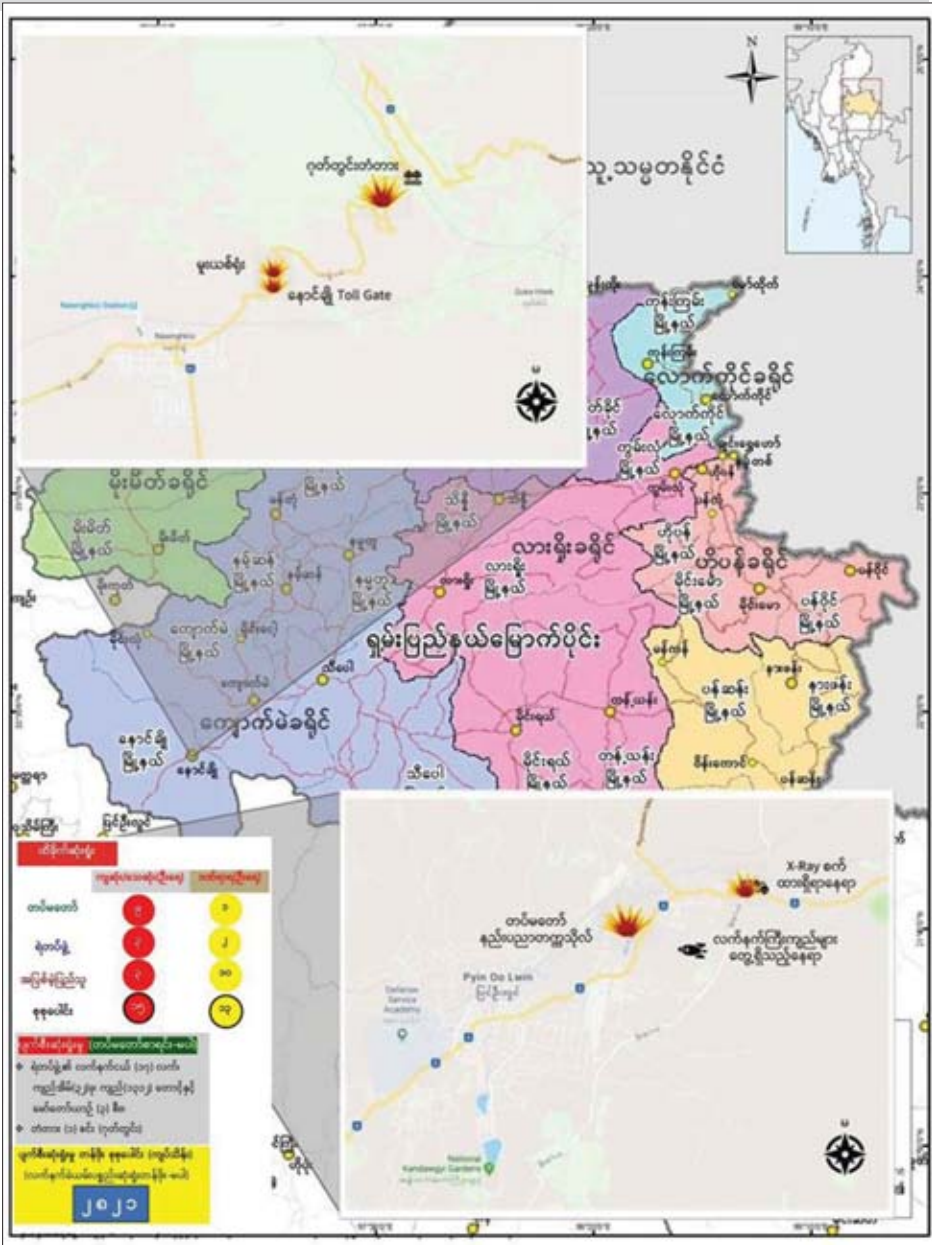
N

ဂုတ်ထွင်းတံတား

သူ့သမ္မတနိုင်ငံ

မူယစ်ဂိုး

နောင်ချို Toll Gate

Naunghkio Station

Naunghkio

Gokteik

ကွန်းကြမ်း မြို့နယ်

ကွန်းကြမ်း

လောက်ကိုင်ခရိုင်

လောက်ကိုင်

လောက်ကိုင် မြို့နယ်

ကွမ်းလုံ မြို့နယ်

ချင်းရွှေဟော်

မိုးမိတ်ခရိုင်

မိုးမိတ် မြို့နယ်

မိုးမိတ်

မြို့နယ်

နမ့်ဆန် မြို့နယ်

နမ့်ဆန်

နမ္မတူ မြို့နယ်

နမ္မတူ

သိန္နီ မြို့နယ်

သိန္နီ

လားရှိုးခရိုင်

လားရှိုး မြို့နယ်

လားရှိုး

ဟိုပန် မြို့နယ်

ဟိုပန်ခရိုင်

မိုင်းမော် မြို့နယ်

မိုင်းမော်

ပန်ဝိုင် မြို့နယ်

ရှမ်းပြည်နယ်မြောက်ပိုင်း

ကျောက်မဲ မြို့နယ်

ကျောက်မဲ

သီပေါ

ကျောက်မဲခရိုင်

နောင်ချို မြို့နယ်

နောင်ချို

မိုင်းရယ်

တန့်ယန်း

မိုင်းရယ် မြို့နယ်

တန့်ယန်း မြို့နယ်

ပန်ဆန်း မြို့နယ်

နားဖန်း မြို့နယ်

နားဖန်း

ပန်ဆန်း

ဖြင်ဦးလွင်

တိုက်ခိုက်ဆုံးရှုံး

| | ကျဆုံး(ဗိုလ်ချုပ်) | ဒဏ်ရာရ(ဗိုလ်ချုပ်) |
|---|---|---|
| တပ်မတော် | ၉ | ၅ |
| ရဲတပ်ဖွဲ့ | ၃ | ၂ |
| အရပ်သားပြည်သူ | ၃ | ၁၀ |
| စုစုပေါင်း | ၁၅ | ၁၇ |

ပျက်စီးဆုံးရှုံးမှု (တပ်မတော်စာရင်း-မပါ)

❖ ရဲတပ်ဖွဲ့၏ လက်နက်ငယ် (၁၅) လက်၊ ကျည်ပေါင်း(၂,၂၉၄) ကျည်(၁၃၀) တောင့်နှင့် မော်တော်ယာဉ် (၃) စီး

❖ တံတား (၁) စင်း (ဂုတ်ထွင်း)

ပျက်စီးဆုံးရှုံးမှု တန်ဖိုး စုစုပေါင်း (ကျပ်သိန်း) (လက်နက်ခဲယမ်းများပါဝင်ခြင်းမပါ)

၂၈၂၁

X-Ray စက် ထားရှိရာနေရာ

တပ်မတော် နည်းပညာတက္ကသိုလ်

လက်နက်ကြီးကျည်များ တွေ့ရှိသည့်နေရာ

Pyin Oo Lwin ပြင်ဦးလွင်

Defence Service Academy

National Kandawgyi Gardens